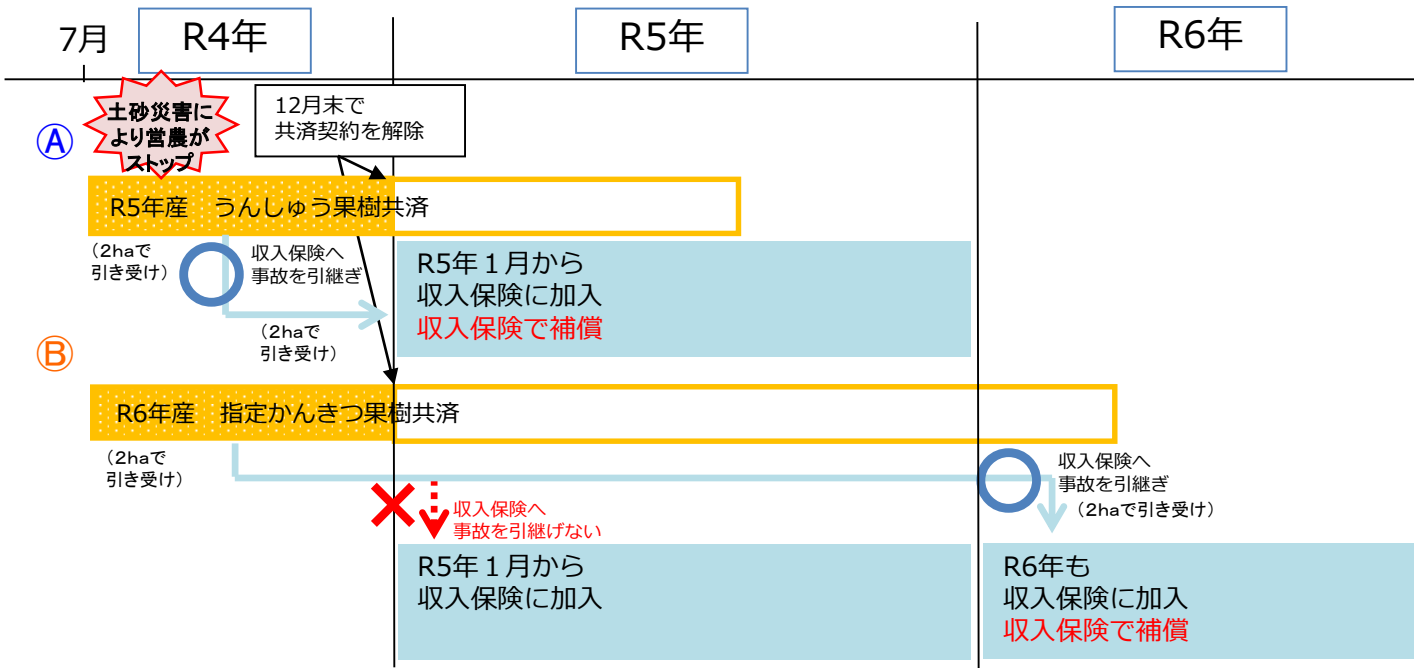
7月

R4年

R5年

R6年

土砂災害により営農がストップ

12月末で
共済契約を解除

Ⓐ

R5年産　うんしゅう果樹共済

（2haで
引き受け）

収入保険へ
事故を引継ぎ

（2haで
引き受け）

R5年１月から
収入保険に加入
収入保険で補償

Ⓑ

R6年産　指定かんきつ果樹共済

（2haで
引き受け）

収入保険へ
事故を引継げない

収入保険へ
事故を引継ぎ

（2haで引き受け）

R5年１月から
収入保険に加入

R6年も
収入保険に加入
収入保険で補償